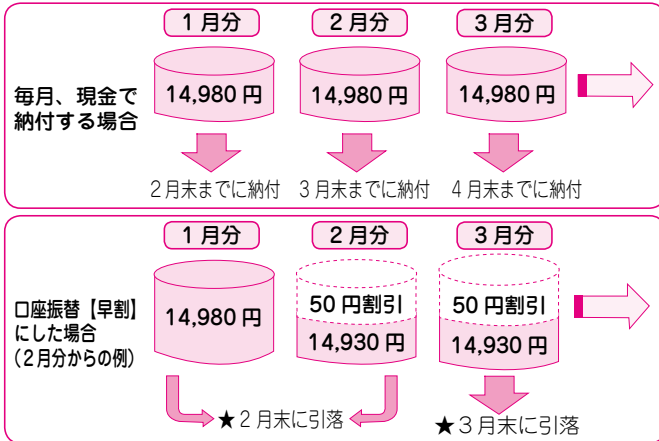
毎月、現金で納付する場合

1月分

14,980円

2月末までに納付

2月分

14,980円

3月末までに納付

3月分

14,980円

4月末までに納付

口座振替【早割】にした場合（2月分からの例）

1月分

14,980円

2月分

50円割引

14,930円

★2月末に引落

3月分

50円割引

14,930円

★3月末に引落